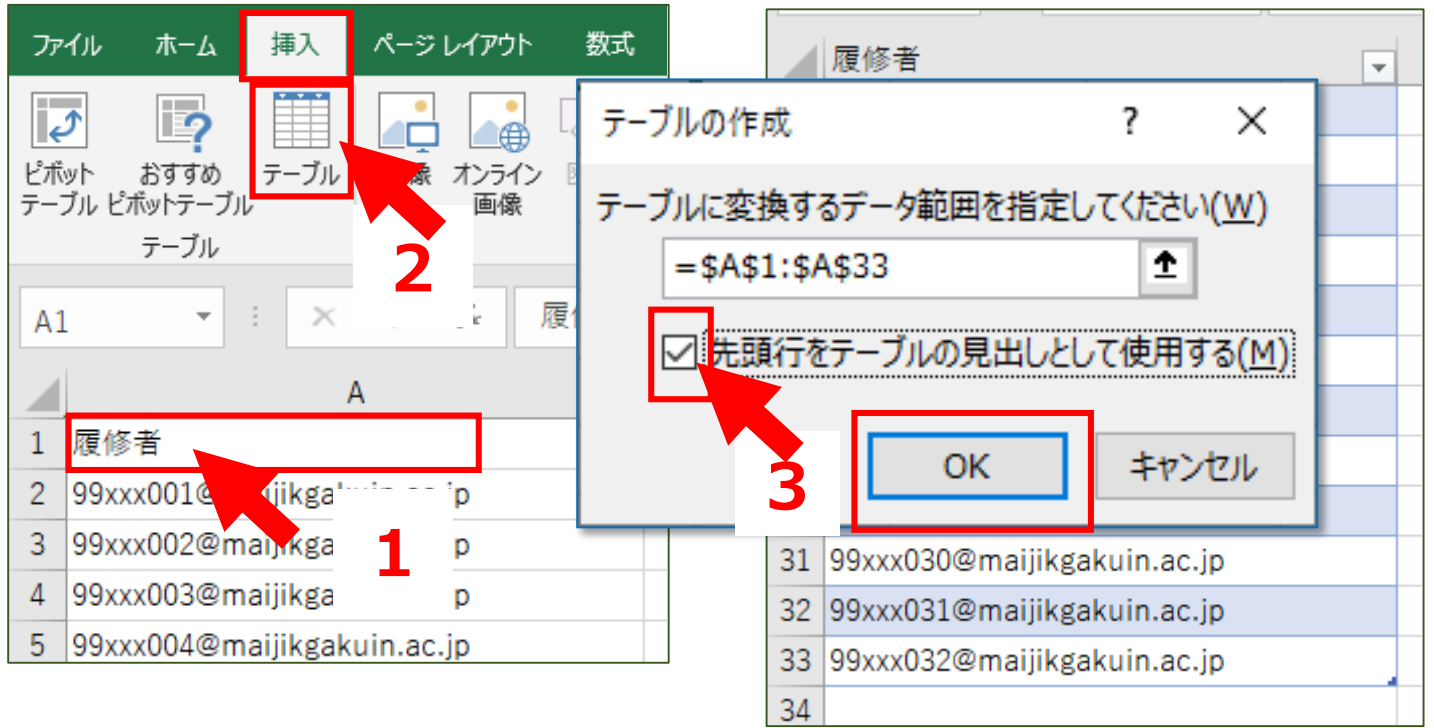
ファイル ホーム 挿入 ページ レイアウト 数式

ピボットテーブル おすすめピボットテーブル テーブル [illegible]像 オンライン画像

テーブル

2

A1

履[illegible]

A

| | A |
|---|---|
| 1 | 履修者 |
| 2 | 99xxx001@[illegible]jikgakuin.ac.jp |
| 3 | 99xxx002@maijikga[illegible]p |
| 4 | 99xxx003@maijikga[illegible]p |
| 5 | 99xxx004@maijikgakuin.ac.jp |

1

履修者

テーブルの作成 ? ✕

テーブルに変換するデータ範囲を指定してください(W)

=$A$1:$A$33

先頭行をテーブルの見出しとして使用する(M)

OK キャンセル

3

| 31 | 99xxx030@maijikgakuin.ac.jp |
|---|---|
| 32 | 99xxx031@maijikgakuin.ac.jp |
| 33 | 99xxx032@maijikgakuin.ac.jp |
| 34 | |